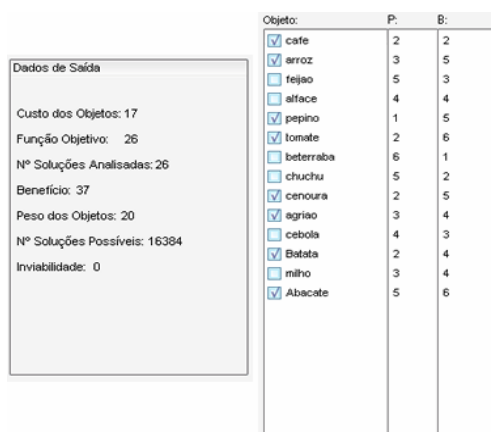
Dados de Saída

Custo dos Objetos: 17

Função Objetivo: 26

Nº Soluções Analisadas: 26

Benefício: 37

Peso dos Objetos: 20

Nº Soluções Possíveis: 16384

Inviabilidade: 0

| Objeto: | P: | B: |
|---|---|---|
| ☑ cafe | 2 | 2 |
| ☑ arroz | 3 | 5 |
| ☐ feijao | 5 | 3 |
| ☐ alface | 4 | 4 |
| ☑ pepino | 1 | 5 |
| ☑ tomate | 2 | 6 |
| ☐ beterraba | 6 | 1 |
| ☐ chuchu | 5 | 2 |
| ☑ cenoura | 2 | 5 |
| ☑ agriao | 3 | 4 |
| ☐ cebola | 4 | 3 |
| ☑ Batata | 2 | 4 |
| ☐ milho | 3 | 4 |
| ☑ Abacate | 5 | 6 |